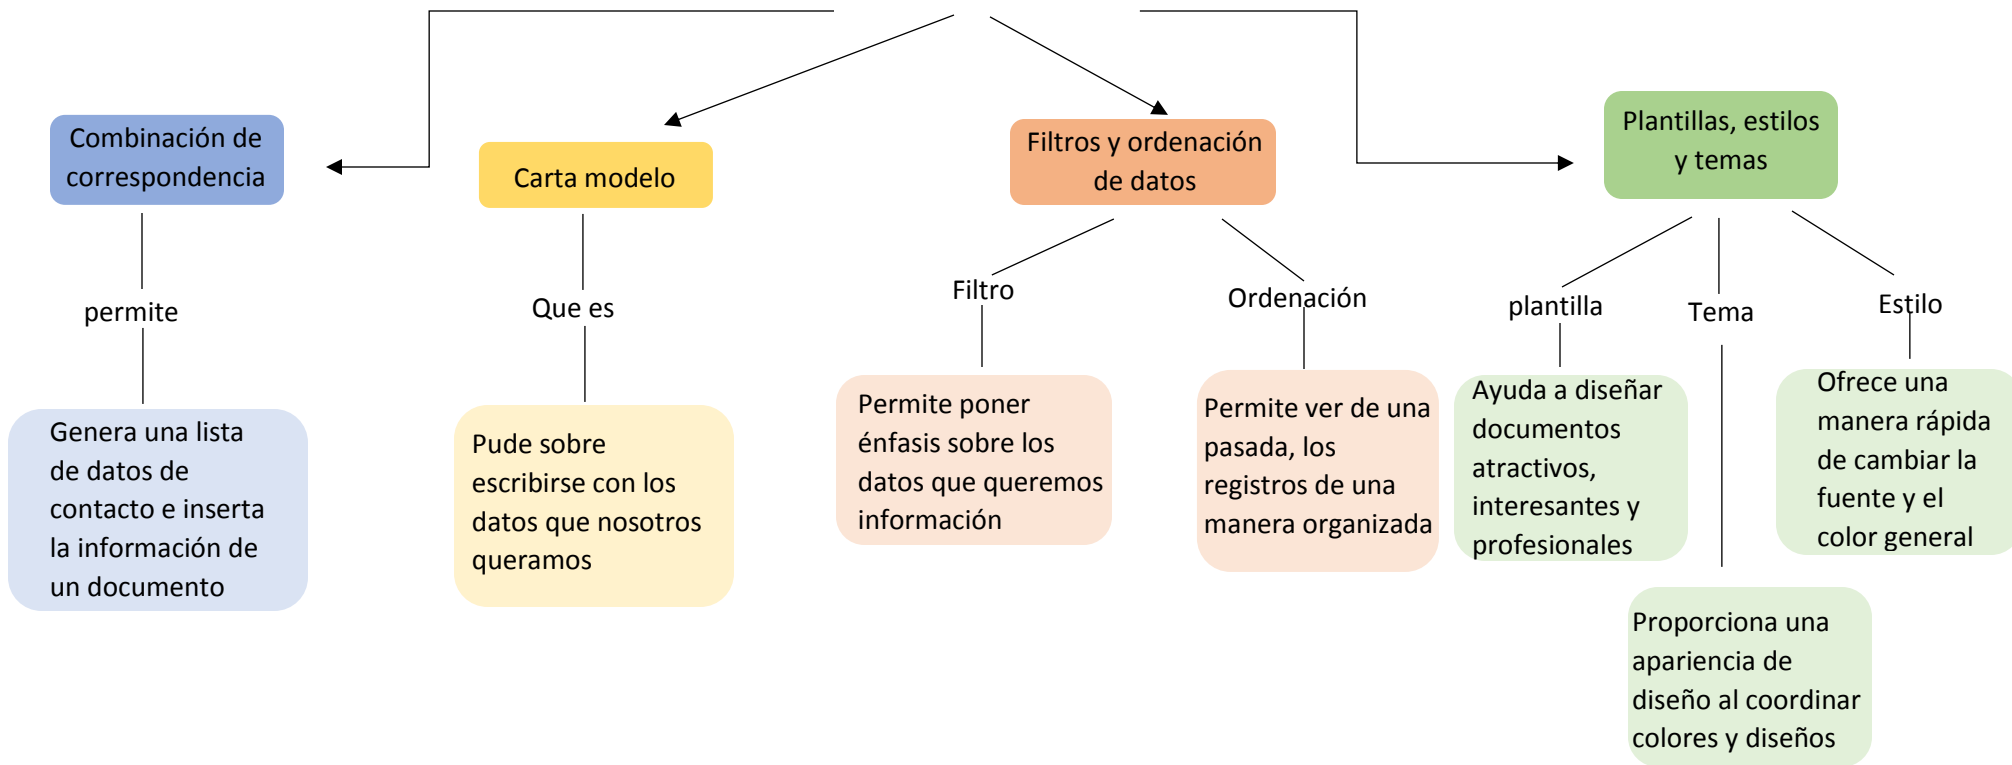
Combinación de correspondencia

permite

Genera una lista de datos de contacto e inserta la información de un documento

Carta modelo

Que es

Pude sobre escribirse con los datos que nosotros queramos

Filtros y ordenación de datos

Filtro

Permite poner énfasis sobre los datos que queremos información

Ordenación

Permite ver de una pasada, los registros de una manera organizada

Plantillas, estilos y temas

plantilla

Ayuda a diseñar documentos atractivos, interesantes y profesionales

Tema

Proporciona una apariencia de diseño al coordinar colores y diseños

Estilo

Ofrece una manera rápida de cambiar la fuente y el color general